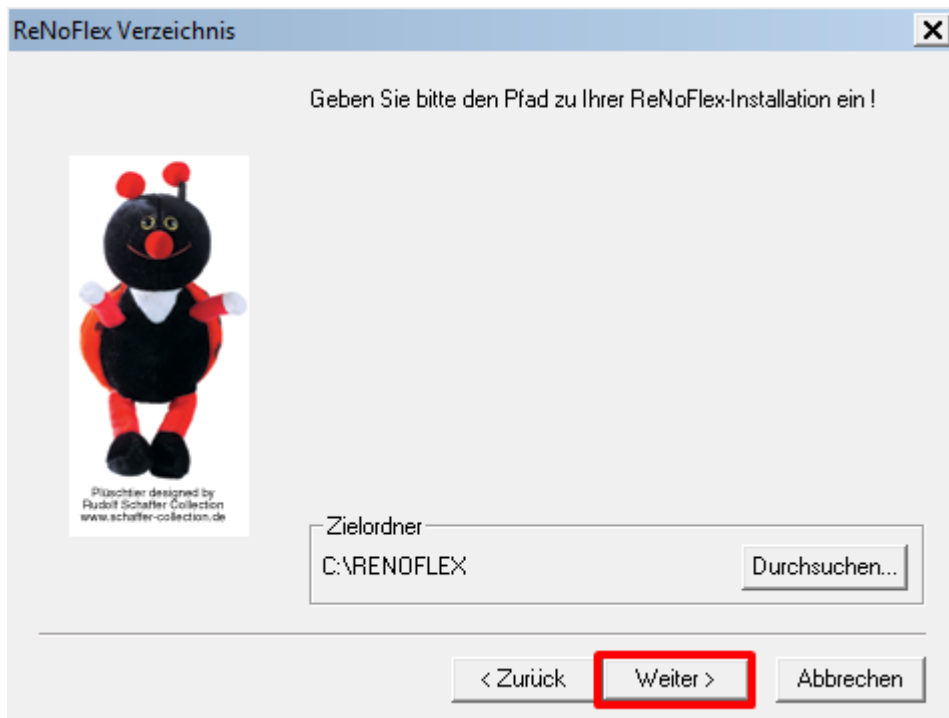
ReNoFlex Verzeichnis

X

Geben Sie bitte den Pfad zu Ihrer ReNoFlex-Installation ein !

Plüschtier designed by Rudolf Schaffer Collection www.schaffer-collection.de

Zielordner

C:\RENOFLEX

Durchsuchen...

< Zurück

Weiter >

Abbrechen